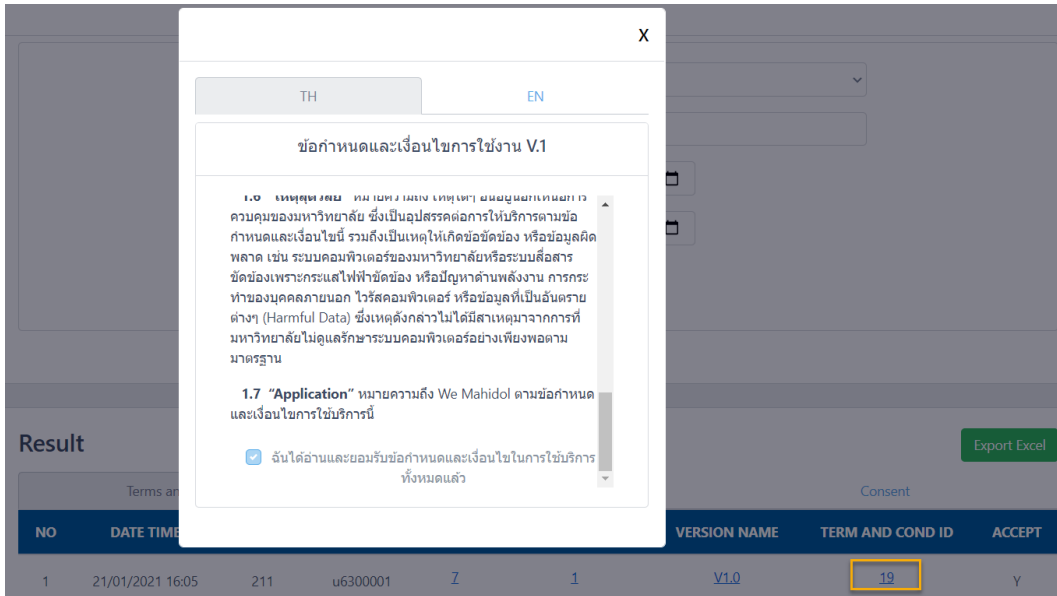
X

TH

EN

ข้อกำหนดและเงื่อนไขการใช้งาน V.1

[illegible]
ควบคุมของมหาวิทยาลัย ซึ่งเป็นอุปสรรคต่อการให้บริการตามข้อกำหนดและเงื่อนไขนี้ รวมถึงเป็นเหตุให้เกิดข้อขัดข้อง หรือข้อมูลผิดพลาด เช่น ระบบคอมพิวเตอร์ของมหาวิทยาลัยหรือระบบสื่อสารขัดข้องเพราะกระแสไฟฟ้าขัดข้อง หรือปัญหาด้านพลังงาน การกระทำของบุคคลภายนอก ไวรัสคอมพิวเตอร์ หรือข้อมูลที่เป็นอันตรายต่างๆ (Harmful Data) ซึ่งเหตุดังกล่าวไม่ได้มีสาเหตุมาจากการที่มหาวิทยาลัยไม่ดูแลรักษาระบบคอมพิวเตอร์อย่างเพียงพอตามมาตรฐาน

1.7 "Application" หมายความถึง We Mahidol ตามข้อกำหนดและเงื่อนไขการใช้บริการนี้

ฉันได้อ่านและยอมรับข้อกำหนดและเงื่อนไขในการใช้บริการทั้งหมดแล้ว

Result

Export Excel

| Terms an | | | | | Consent | |
|---|---|---|---|---|---|---|
| NO | DATE TIME | | | VERSION NAME | TERM AND COND ID | ACCEPT |
| 1 | 21/01/2021 16:05 | 211 | u6300001 | 7 | 1 | V1.0 | 19 | Y |